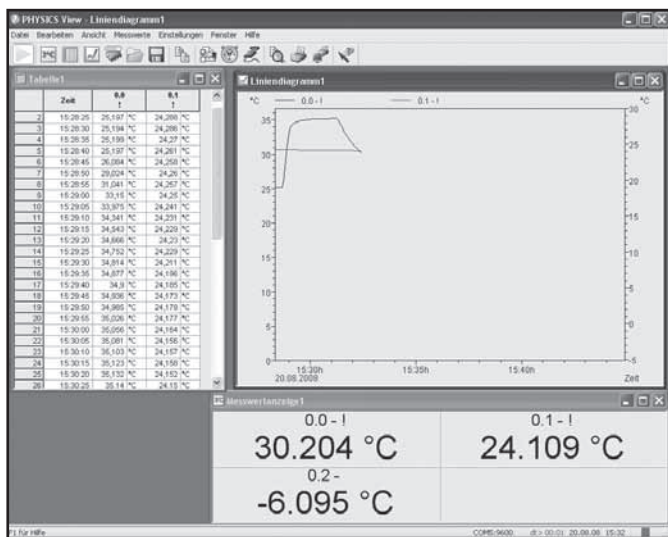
PHYSICS View - Liniendiagramm1

Datei Bearbeiten Ansicht Messwerte Einstellungen Fenster Hilfe

Tabelle1

| | Zeit | 0.0 ! | 0.1 ! |
|---|---|---|---|
| 2 | 15:28:25 | 25,197 °C | 24,288 °C |
| 3 | 15:28:30 | 25,194 °C | 24,286 °C |
| 4 | 15:28:35 | 25,199 °C | 24,27 °C |
| 5 | 15:28:40 | 25,197 °C | 24,261 °C |
| 6 | 15:28:45 | 26,084 °C | 24,258 °C |
| 7 | 15:28:50 | 29,024 °C | 24,26 °C |
| 8 | 15:28:55 | 31,041 °C | 24,267 °C |
| 9 | 15:29:00 | 33,15 °C | 24,25 °C |
| 10 | 15:29:05 | 33,975 °C | 24,241 °C |
| 11 | 15:29:10 | 34,341 °C | 24,231 °C |
| 12 | 15:29:15 | 34,543 °C | 24,228 °C |
| 13 | 15:29:20 | 34,666 °C | 24,23 °C |
| 14 | 15:29:25 | 34,752 °C | 24,229 °C |
| 15 | 15:29:30 | 34,814 °C | 24,201 °C |
| 16 | 15:29:35 | 34,877 °C | 24,196 °C |
| 17 | 15:29:40 | 34,9 °C | 24,185 °C |
| 18 | 15:29:45 | 34,936 °C | 24,173 °C |
| 19 | 15:29:50 | 34,966 °C | 24,178 °C |
| 20 | 15:29:55 | 35,026 °C | 24,177 °C |
| 21 | 15:30:00 | 35,056 °C | 24,164 °C |
| 22 | 15:30:05 | 35,081 °C | 24,156 °C |
| 23 | 15:30:10 | 35,103 °C | 24,157 °C |
| 24 | 15:30:15 | 35,123 °C | 24,158 °C |
| 25 | 15:30:20 | 35,132 °C | 24,152 °C |
| 26 | 15:30:25 | 35,14 °C | 24,15 °C |

Liniendiagramm1

°C 0.0 - ! 0.1 - ! °C

35 30 25 20 15 10 5 0

30 25 20 15 10 5 0 -5

15:30h 20.08.2009 15:35h 15:40h Zeit

Messwertanzeige1

0.0 - !
30.204 °C

0.1 - !
24.109 °C

0.2 -
-6.095 °C

F1 für Hilfe COM5:9600 dt> 00:01 20.08.09 15:32